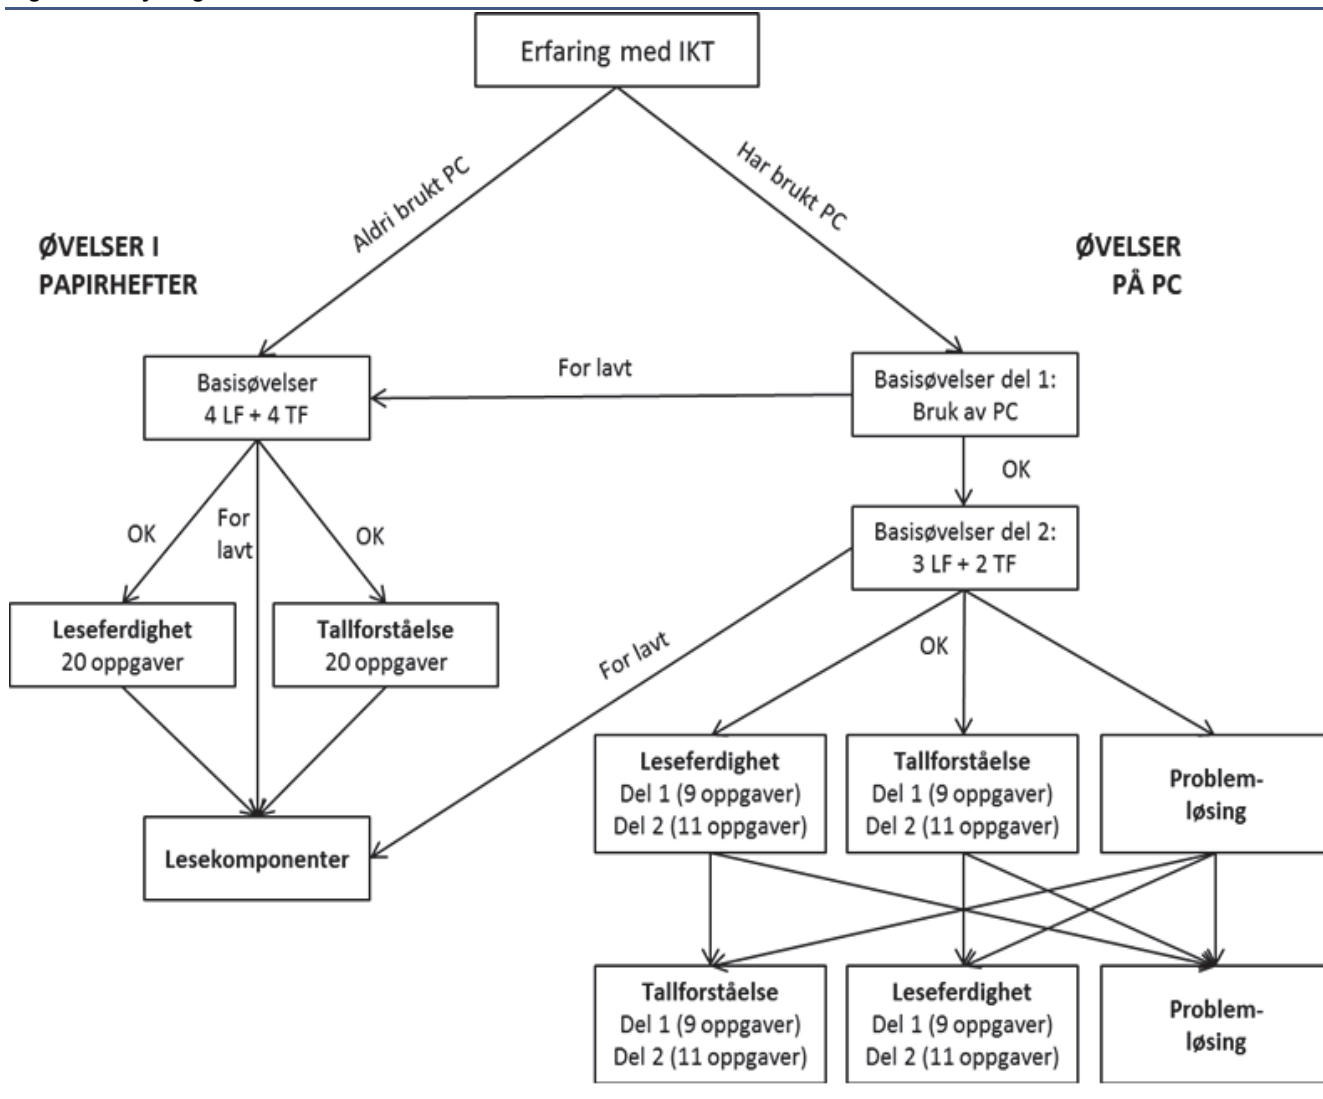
Erfaring med IKT

Aldri brukt PC

Har brukt PC

ØVELSER I PAPIRHEFTER

ØVELSER PÅ PC

Basisøvelser
4 LF + 4 TF

For lavt

Basisøvelser del 1:
Bruk av PC

OK

OK

For lavt

OK

Basisøvelser del 2:
3 LF + 2 TF

Leseferdighet
20 oppgaver

Tallforståelse
20 oppgaver

For lavt

OK

Leseferdighet
Del 1 (9 oppgaver)
Del 2 (11 oppgaver)

Tallforståelse
Del 1 (9 oppgaver)
Del 2 (11 oppgaver)

Problemløsing

Lesekomponenter

Tallforståelse
Del 1 (9 oppgaver)
Del 2 (11 oppgaver)

Leseferdighet
Del 1 (9 oppgaver)
Del 2 (11 oppgaver)

Problemløsing